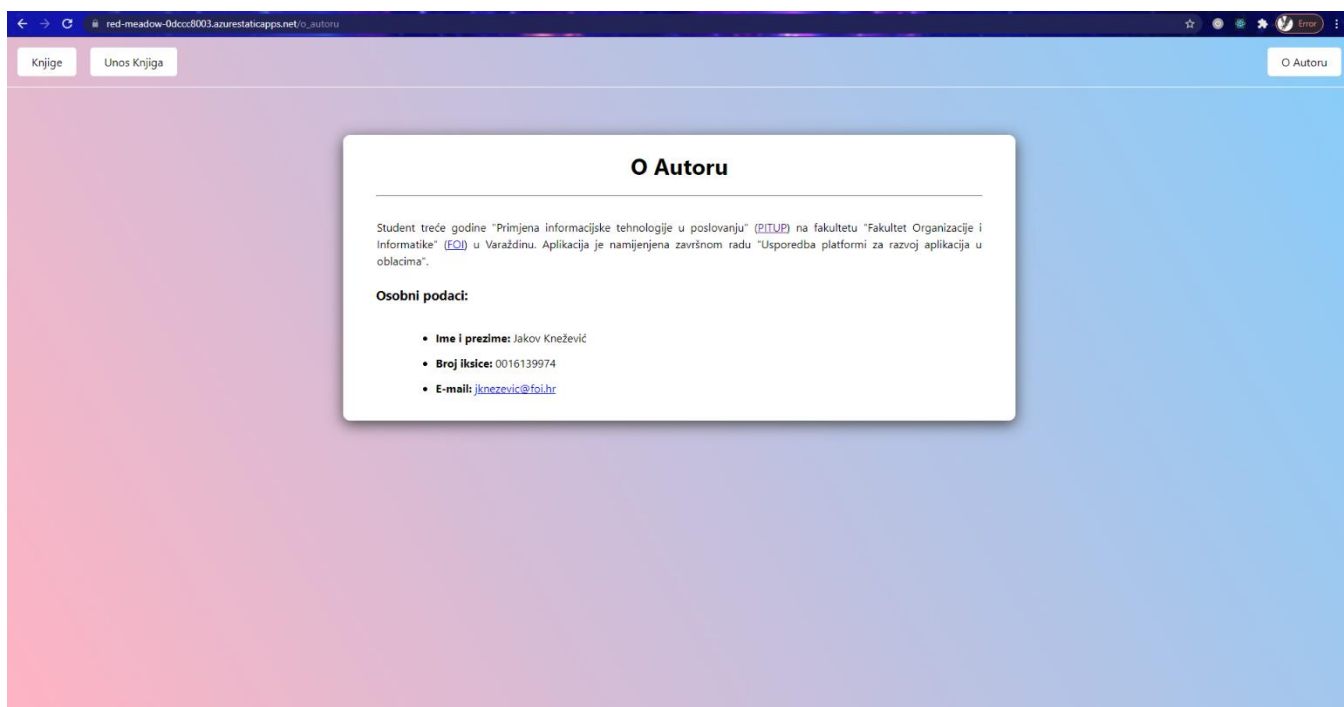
red-meadow-0dccc8003.azurestaticapps.net/o_autoru

Error

Knjige

Unos Knjiga

O Autoru

O Autoru

Student treće godine "Primjena informacijske tehnologije u poslovanju" (PITUP) na fakultetu "Fakultet Organizacije i Informatike" (FOI) u Varaždinu. Aplikacija je namijenjena završnom radu "Usporedba platformi za razvoj aplikacija u oblacima".

Osobni podaci:

- **Ime i prezime:** Jakov Knežević
- **Broj iksice:** 0016139974
- **E-mail:** jknezevic@foi.hr